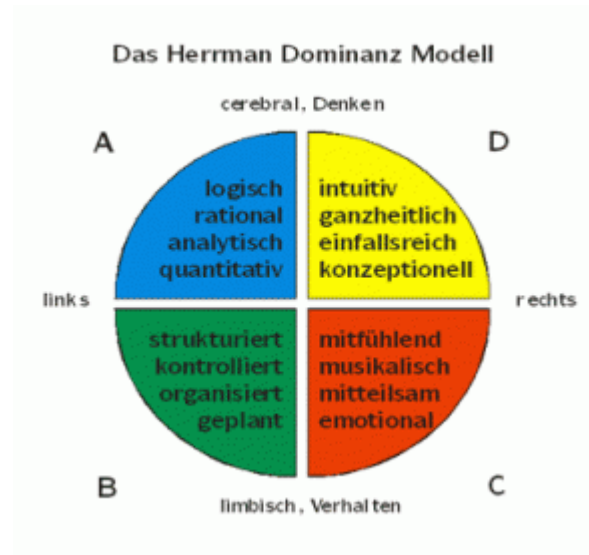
Das Herrman Dominanz Modell

cerebral, Denken

A

D

logisch
rational
analytisch
quantitativ

intuitiv
ganzheitlich
einfallsreich
konzeptionell

links

rechts

strukturiert
kontrolliert
organisiert
geplant

mitfühlend
musikalisch
mitteilsam
emotional

B

C

limbisch, Verhalten